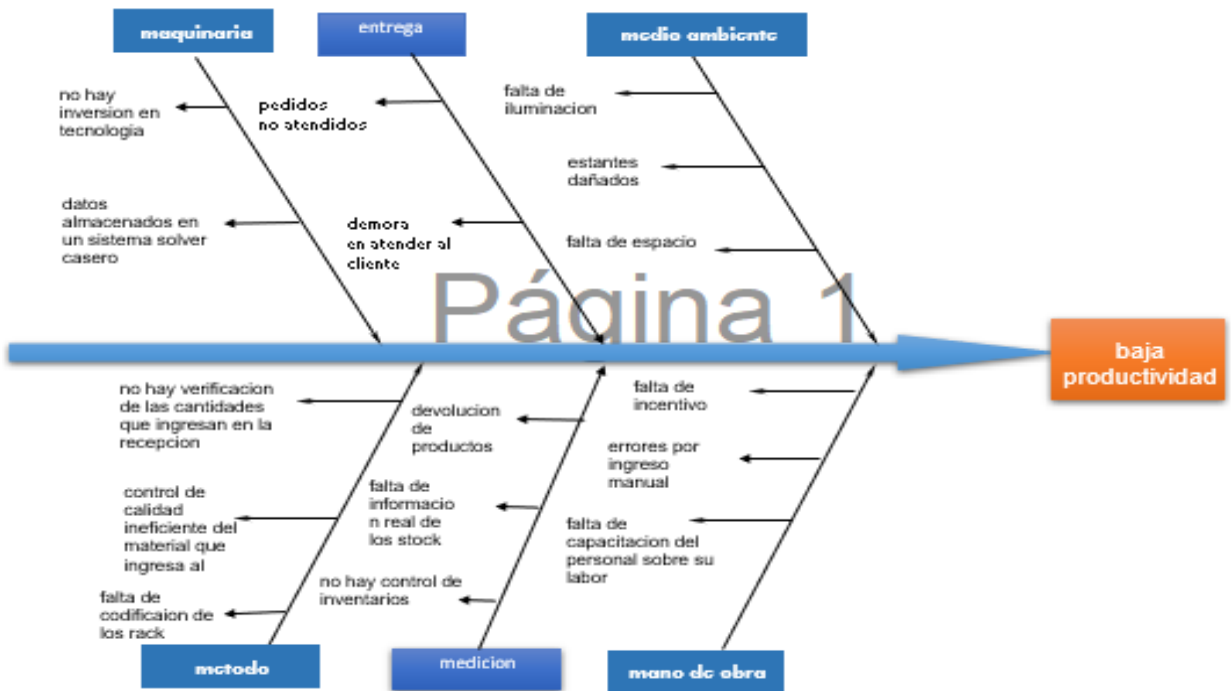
maquinaria

entrega

medio ambiente

no hay inversion en tecnologia

pedidos no atendidos

falta de iluminacion

estantes dañados

datos almacenados en un sistema solver casero

demora en atender al cliente

falta de espacio

Página 1

baja productividad

no hay verificacion de las cantidades que ingresan en la recepcion

devolucion de productos

falta de incentivo

errores por ingreso manual

control de calidad ineficiente del material que ingresa al

falta de informacion real de los stock

falta de capacitacion del personal sobre su labor

no hay control de inventarios

falta de codificaion de los rack

metodo

medicion

mano de obra